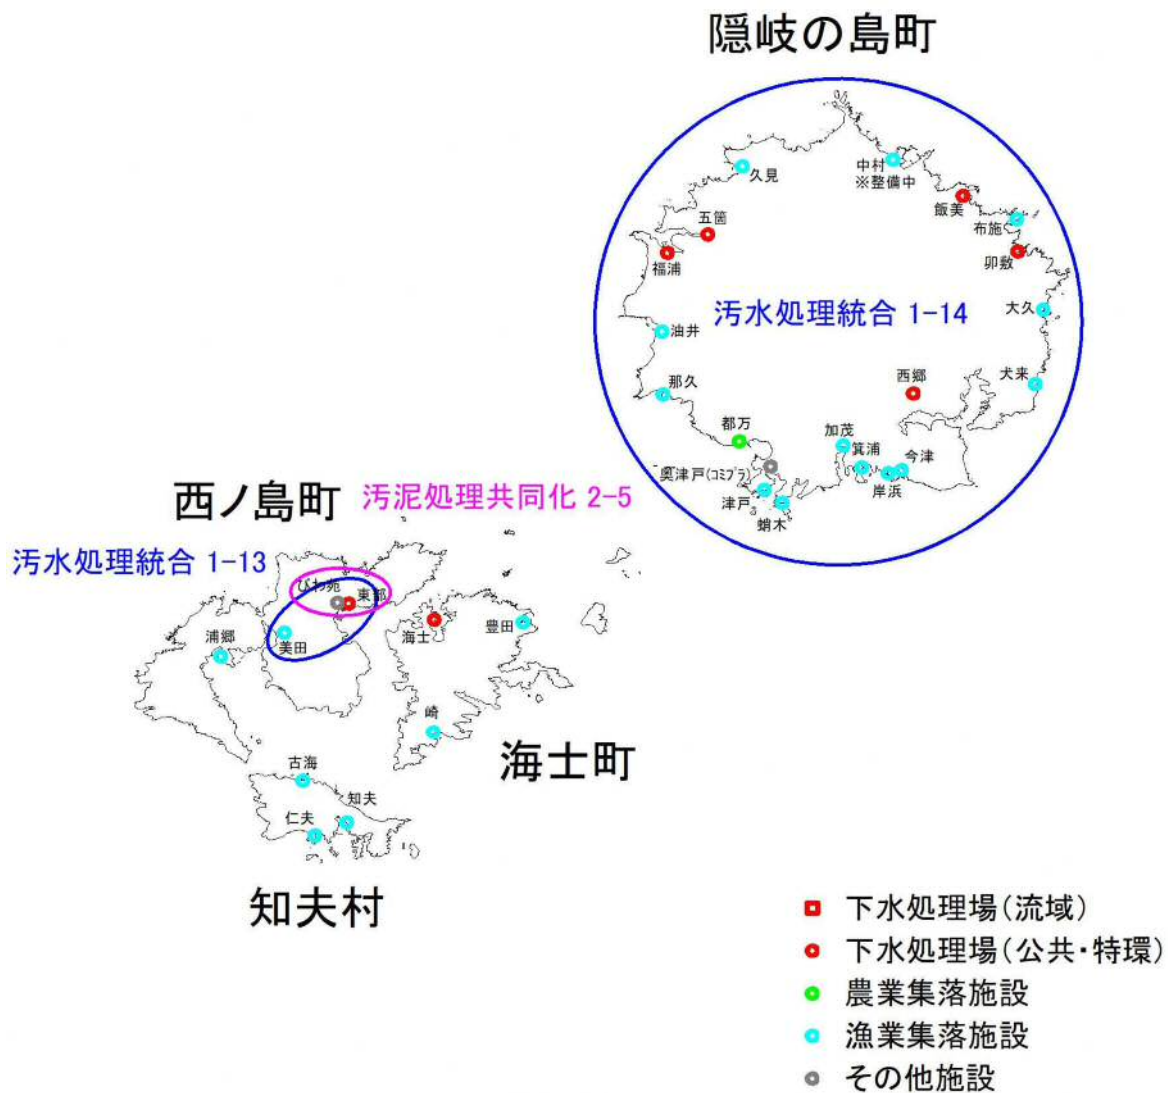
隠岐の島町

中村
※整備中
久見
飯美
五箇
布施
福浦
卯敷
汚水処理統合 1-14
大久
油井
西郷
犬来
那久
都万
加茂
箕浦
今津
奥津戸(コミプラ)
岸浜
津戸
蛸木

西ノ島町
汚泥処理共同化 2-5
汚水処理統合 1-13
ひわ苑
東部
浦郷
美田
海士
豊田
崎
海士町
古海
知夫
仁夫
知夫村

下水処理場(流域)
下水処理場(公共・特環)
農業集落施設
漁業集落施設
その他施設